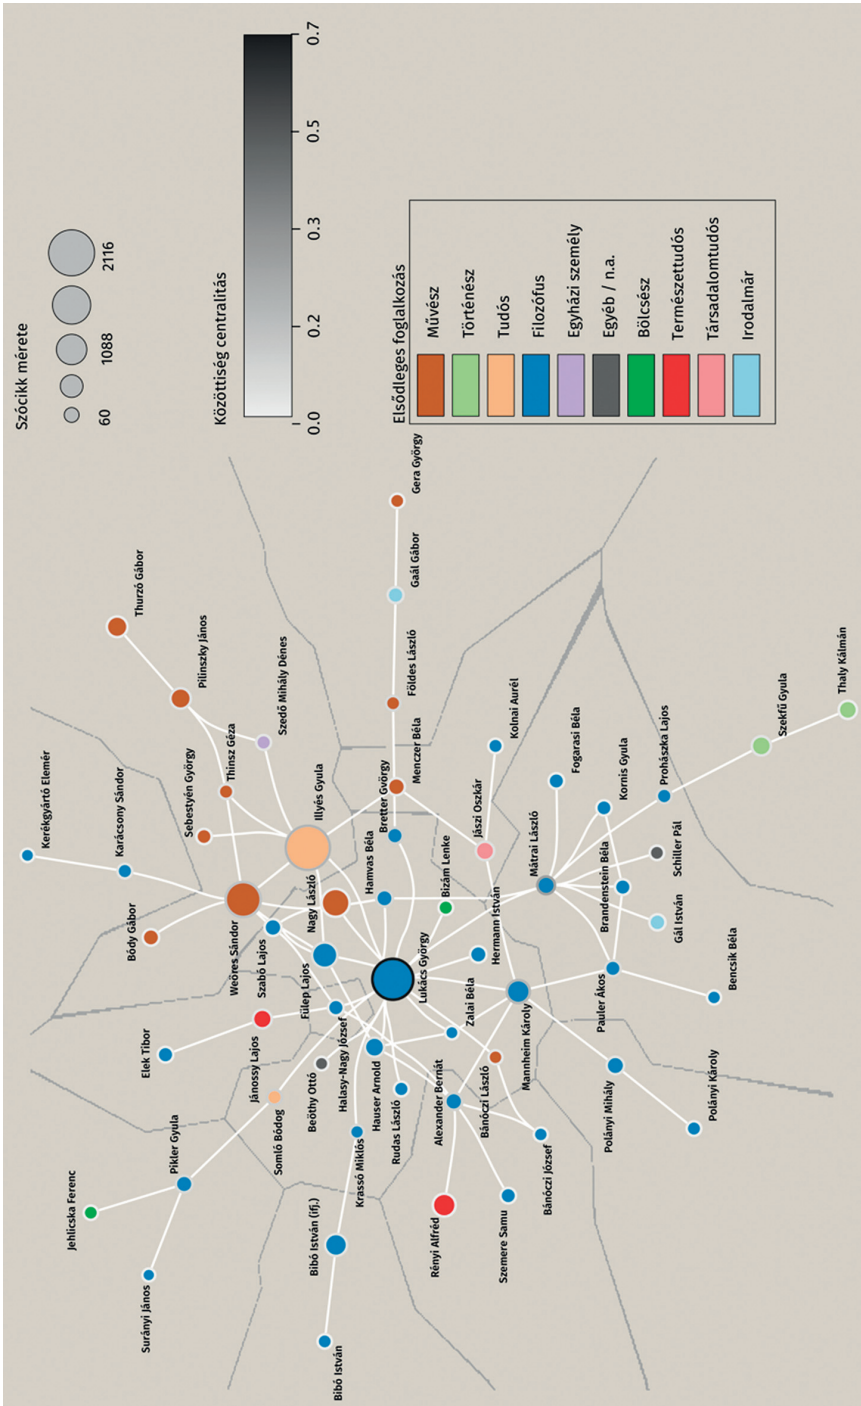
Szócikk mérete
60
1088
2116

Közöttiség centralitás
0.0
0.2
0.3
0.5
0.7

Elsődleges foglalkozás
Művész
Történész
Tudós
Filozófus
Egyházi személy
Egyéb / n.a.
Bölcsész
Természettudós
Társadalomtudós
Irodalmár

Kerékgyártó Elemér
Karácsony Sándor
Thurzó Gábor
Pilinszky János
Sebestyén György
Thinsz Géza
Szedő Mihály Dénes
Bódy Gábor
Weöres Sándor
Illyés Gyula
Nagy László
Hamvas Béla
Bretter György
Menczer Béla
Földes László
Gaál Gábor
Gera György
Kolnai Aurél
Jászi Oszkár
Bizám Lenke
Fogarasi Béla
Prohászka Lajos
Thaly Kálmán
Szekfű Gyula
Kornis Gyula
Mátrai László
Hermann István
Lukács György
Szabó Lajos
Fülep Lajos
Elek Tibor
Jánossy Lajos
Halasy-Nagy József
Beöthy Ottó
Zalai Béla
Brandenstein Béla
Schiller Pál
Gál István
Bencsik Béla
Pauler Ákos
Mannheim Károly
Hauser Arnold
Somló Bódog
Pikler Gyula
Jehlicska Ferenc
Surányi János
Krassó Miklós
Rudas László
Alexander Bernát
Bánóczi László
Bánóczi József
Polányi Mihály
Polányi Károly
Rényi Alfréd
Szemere Samu
Bibó István (ifj.)
Bibó István